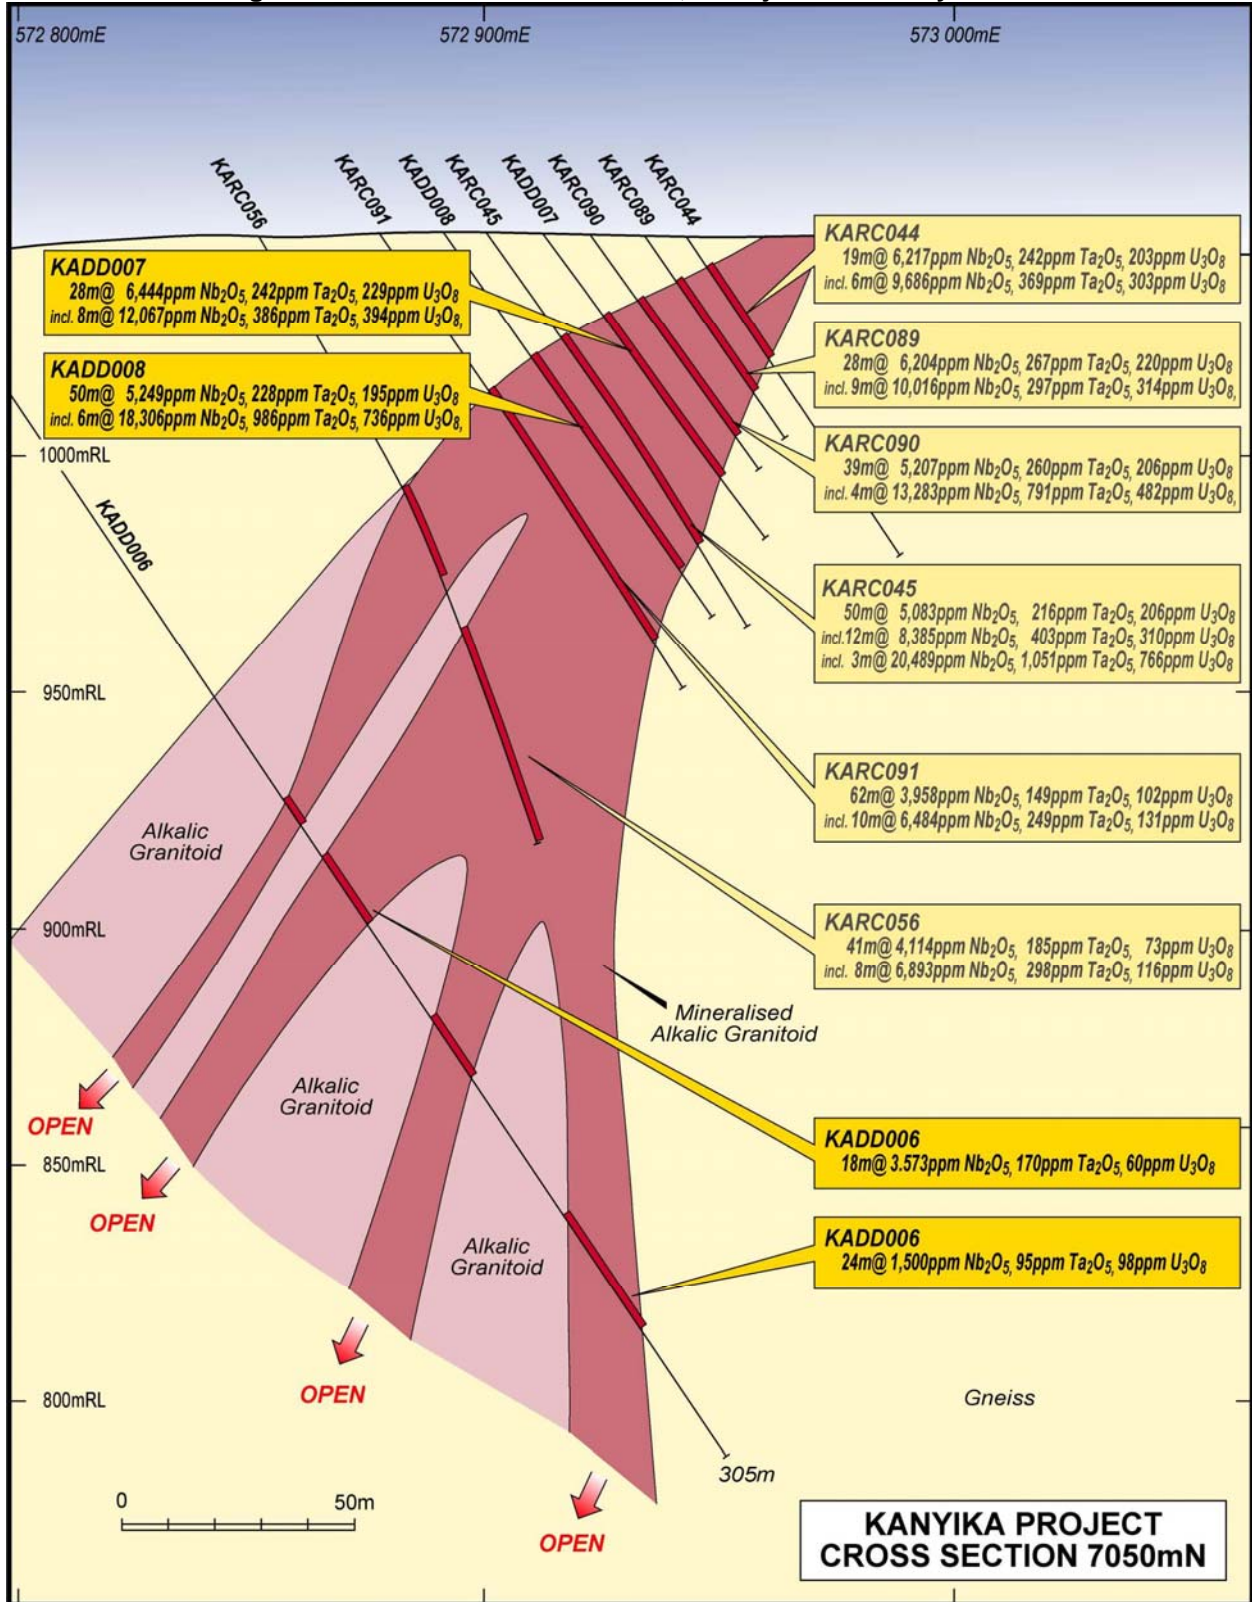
572 800mE
572 900mE
573 000mE

KARC056
KARC091
KADD008
KARC045
KADD007
KARC090
KARC089
KARC044

KADD007
28m@ 6,444ppm $Nb_2O_5$, 242ppm $Ta_2O_5$, 229ppm $U_3O_8$
incl. 8m@ 12,067ppm $Nb_2O_5$, 386ppm $Ta_2O_5$, 394ppm $U_3O_8$,

KADD008
50m@ 5,249ppm $Nb_2O_5$, 228ppm $Ta_2O_5$, 195ppm $U_3O_8$
incl. 6m@ 18,306ppm $Nb_2O_5$, 986ppm $Ta_2O_5$, 736ppm $U_3O_8$,

KARC044
19m@ 6,217ppm $Nb_2O_5$, 242ppm $Ta_2O_5$, 203ppm $U_3O_8$
incl. 6m@ 9,686ppm $Nb_2O_5$, 369ppm $Ta_2O_5$, 303ppm $U_3O_8$

KARC089
28m@ 6,204ppm $Nb_2O_5$, 267ppm $Ta_2O_5$, 220ppm $U_3O_8$
incl. 9m@ 10,016ppm $Nb_2O_5$, 297ppm $Ta_2O_5$, 314ppm $U_3O_8$,

KARC090
39m@ 5,207ppm $Nb_2O_5$, 260ppm $Ta_2O_5$, 206ppm $U_3O_8$
incl. 4m@ 13,283ppm $Nb_2O_5$, 791ppm $Ta_2O_5$, 482ppm $U_3O_8$,

KARC045
50m@ 5,083ppm $Nb_2O_5$, 216ppm $Ta_2O_5$, 206ppm $U_3O_8$
incl.12m@ 8,385ppm $Nb_2O_5$, 403ppm $Ta_2O_5$, 310ppm $U_3O_8$
incl. 3m@ 20,489ppm $Nb_2O_5$, 1,051ppm $Ta_2O_5$, 766ppm $U_3O_8$

KARC091
62m@ 3,958ppm $Nb_2O_5$, 149ppm $Ta_2O_5$, 102ppm $U_3O_8$
incl. 10m@ 6,484ppm $Nb_2O_5$, 249ppm $Ta_2O_5$, 131ppm $U_3O_8$

KARC056
41m@ 4,114ppm $Nb_2O_5$, 185ppm $Ta_2O_5$, 73ppm $U_3O_8$
incl. 8m@ 6,893ppm $Nb_2O_5$, 298ppm $Ta_2O_5$, 116ppm $U_3O_8$

1000mRL
KADD006
950mRL
Alkalic Granitoid
900mRL
Mineralised Alkalic Granitoid
OPEN
850mRL
OPEN
Alkalic Granitoid
Alkalic Granitoid

KADD006
18m@ 3.573ppm $Nb_2O_5$, 170ppm $Ta_2O_5$, 60ppm $U_3O_8$

KADD006
24m@ 1,500ppm $Nb_2O_5$, 95ppm $Ta_2O_5$, 98ppm $U_3O_8$

800mRL
OPEN
Gneiss
305m
0
50m
OPEN

KANYIKA PROJECT
CROSS SECTION 7050mN